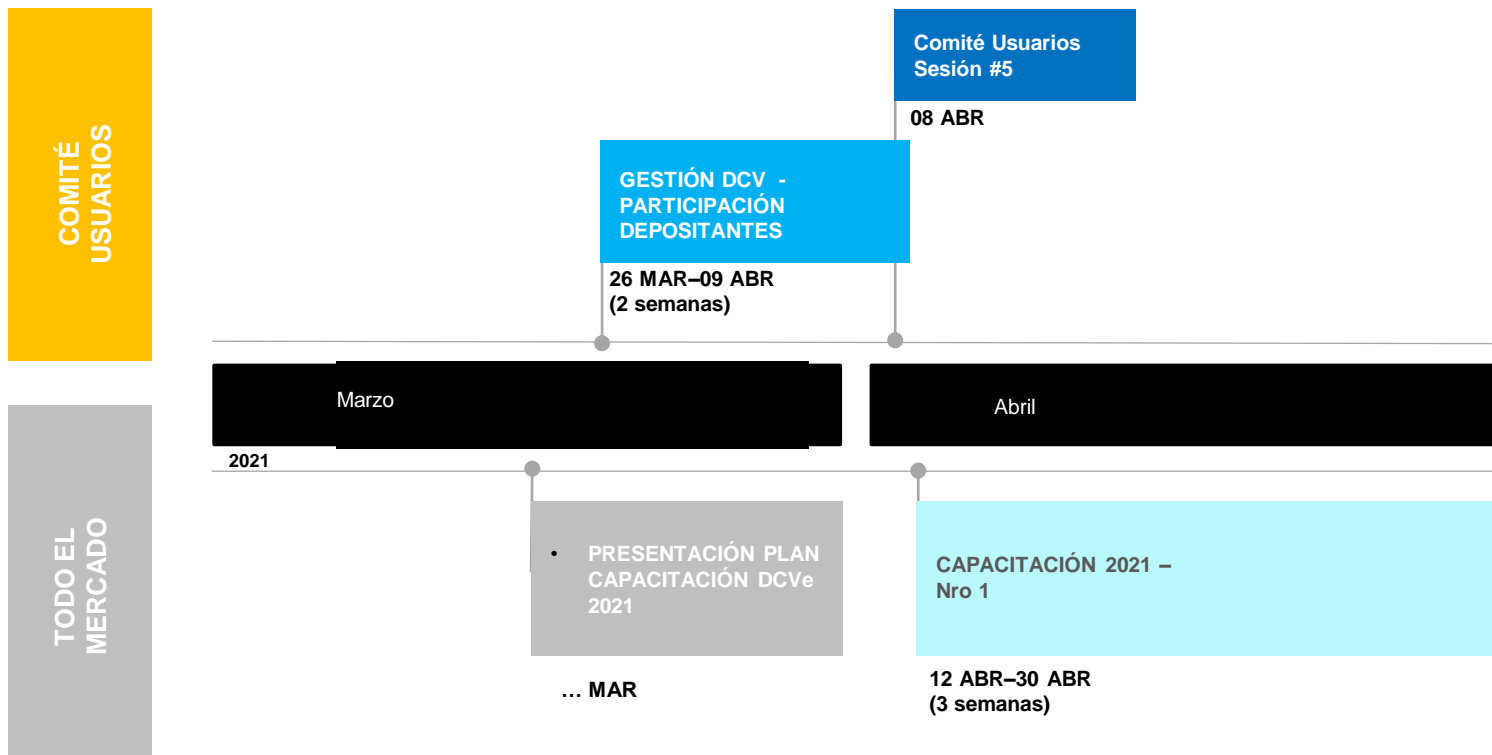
COMITÉ USUARIOS

Comité Usuarios Sesión #5

08 ABR

GESTIÓN DCV - PARTICIPACIÓN DEPOSITANTES

26 MAR–09 ABR (2 semanas)

Marzo

Abril

2021

TODO EL MERCADO

• PRESENTACIÓN PLAN CAPACITACIÓN DCVe 2021

… MAR

CAPACITACIÓN 2021 – Nro 1

12 ABR–30 ABR (3 semanas)